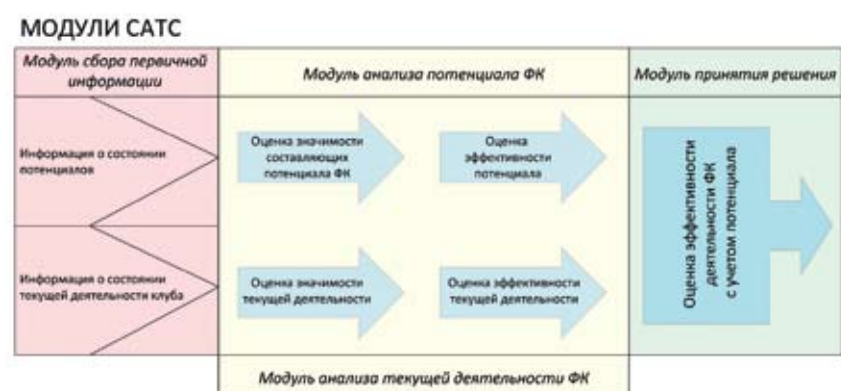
МОДУЛИ САТС

Модуль сбора первичной информации

Модуль анализа потенциала ФК

Модуль принятия решения

Информация о состоянии потенциалов

Оценка значимости составляющих потенциала ФК

Оценка эффективности потенциала

Оценка эффективности деятельности ФК с учетом потенциала

Информация о состоянии текущей деятельности клуба

Оценка значимости текущей деятельности

Оценка эффективности текущей деятельности

Модуль анализа текущей деятельности ФК